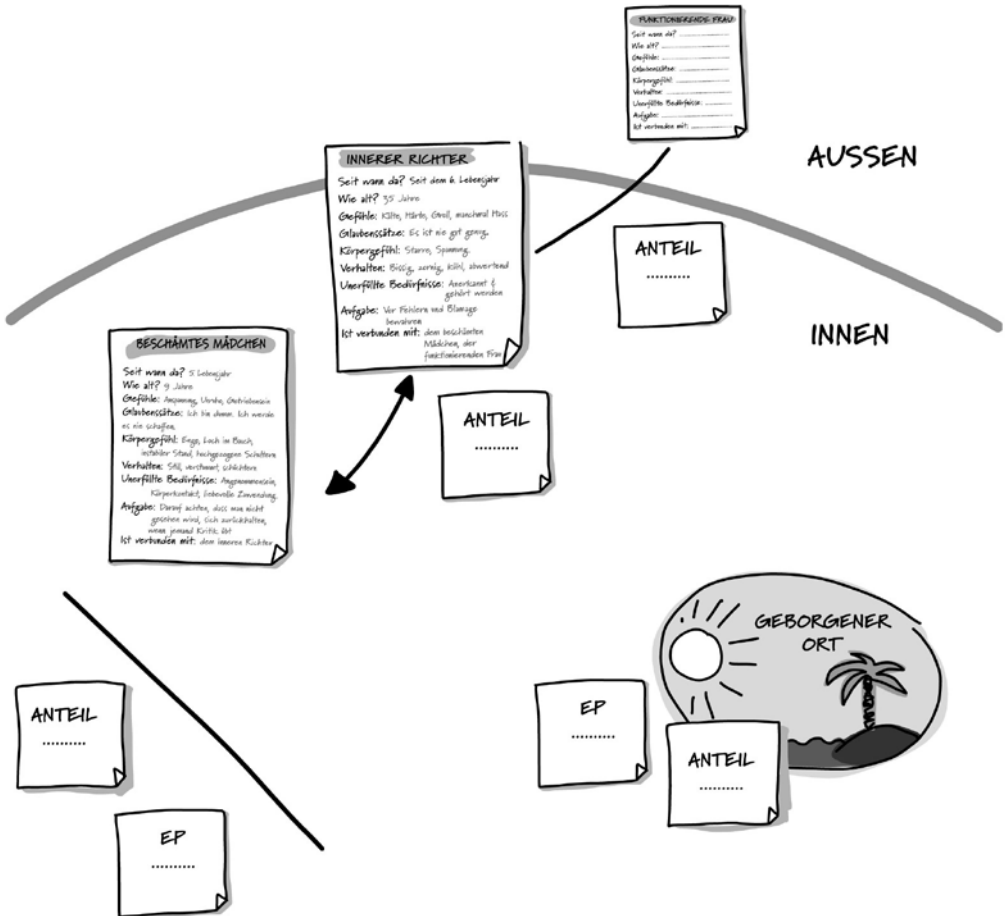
FUNKTIONIERENDE FRAU
Seit wann da? ..........
Wie alt? ..........
Gefühle: ..........
Glaubenssätze: ..........
Körpergefühl: ..........
Verhalten: ..........
Unerfüllte Bedürfnisse: ..........
Aufgabe: ..........
Ist verbunden mit: ..........

AUSSEN

INNERER RICHTER
Seit wann da? Seit dem 6. Lebensjahr
Wie alt? 35 Jahre
Gefühle: Kälte, Härte, Groll, manchmal Hass
Glaubenssätze: Es ist nie gut genug.
Körpergefühl: Starre, Spannung.
Verhalten: Bissig, zornig, kühl, abwertend
Unerfüllte Bedürfnisse: Anerkannt & gehört werden
Aufgabe: Vor Fehlern und Blamage bewahren
Ist verbunden mit: dem beschämten Mädchen, der funktionierenden Frau

ANTEIL
..........

INNEN

BESCHÄMTES MÄDCHEN
Seit wann da? 5. Lebensjahr
Wie alt? 9 Jahre
Gefühle: Anspannung, Unruhe, Ohnmacht, Ausgeliefertsein
Glaubenssätze: Ich bin dumm. Ich werde es nie schaffen.
Körpergefühl: Enge, Loch im Bauch, instabiler Stand, hochgezogene Schultern
Verhalten: Still, verstummt, schüchtern
Unerfüllte Bedürfnisse: Angenommensein, Körperkontakt, liebevolle Zuwendung
Aufgabe: Darauf achten, dass man nicht gesehen wird, sich zurückhalten, wenn jemand Kritik übt
Ist verbunden mit: dem Inneren Richter

ANTEIL
..........

GEBORGENER ORT

ANTEIL
..........

EP
..........

ANTEIL
..........

EP
..........